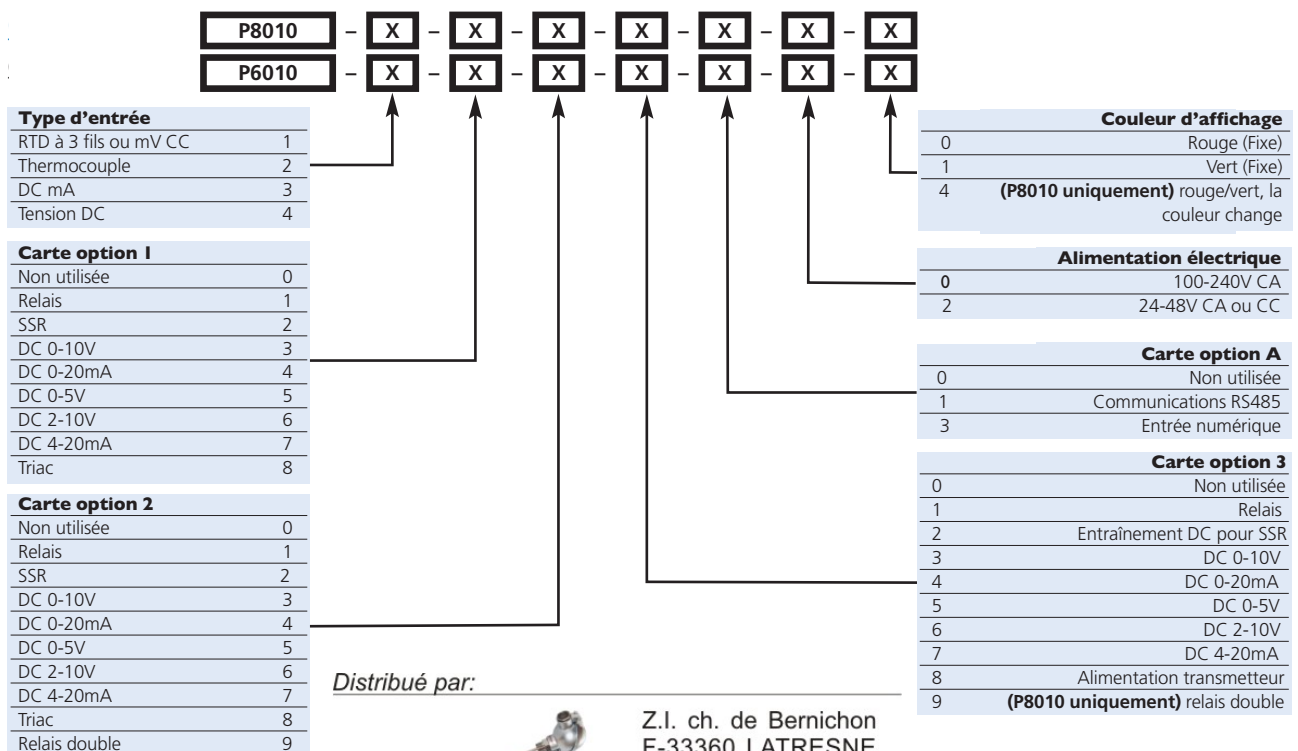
P8010 – X – X – X – X – X – X – X

P6010 – X – X – X – X – X – X – X

| Type d'entrée | |
|---|---|
| RTD à 3 fils ou mV CC | 1 |
| Thermocouple | 2 |
| DC mA | 3 |
| Tension DC | 4 |

| Carte option I | |
|---|---|
| Non utilisée | 0 |
| Relais | 1 |
| SSR | 2 |
| DC 0-10V | 3 |
| DC 0-20mA | 4 |
| DC 0-5V | 5 |
| DC 2-10V | 6 |
| DC 4-20mA | 7 |
| Triac | 8 |

| Carte option 2 | |
|---|---|
| Non utilisée | 0 |
| Relais | 1 |
| SSR | 2 |
| DC 0-10V | 3 |
| DC 0-20mA | 4 |
| DC 0-5V | 5 |
| DC 2-10V | 6 |
| DC 4-20mA | 7 |
| Triac | 8 |
| Relais double | 9 |

| | Couleur d'affichage |
|---|---|
| 0 | Rouge (Fixe) |
| 1 | Vert (Fixe) |
| 4 | **(P8010 uniquement)** rouge/vert, la couleur change |

| | Alimentation électrique |
|---|---|
| 0 | 100-240V CA |
| 2 | 24-48V CA ou CC |

| | Carte option A |
|---|---|
| 0 | Non utilisée |
| 1 | Communications RS485 |
| 3 | Entrée numérique |

| | Carte option 3 |
|---|---|
| 0 | Non utilisée |
| 1 | Relais |
| 2 | Entraînement DC pour SSR |
| 3 | DC 0-10V |
| 4 | DC 0-20mA |
| 5 | DC 0-5V |
| 6 | DC 2-10V |
| 7 | DC 4-20mA |
| 8 | Alimentation transmetteur |
| 9 | **(P8010 uniquement)** relais double |

Distribué par:

Z.I. ch. de Bernichon
F-33360 LATRESNE